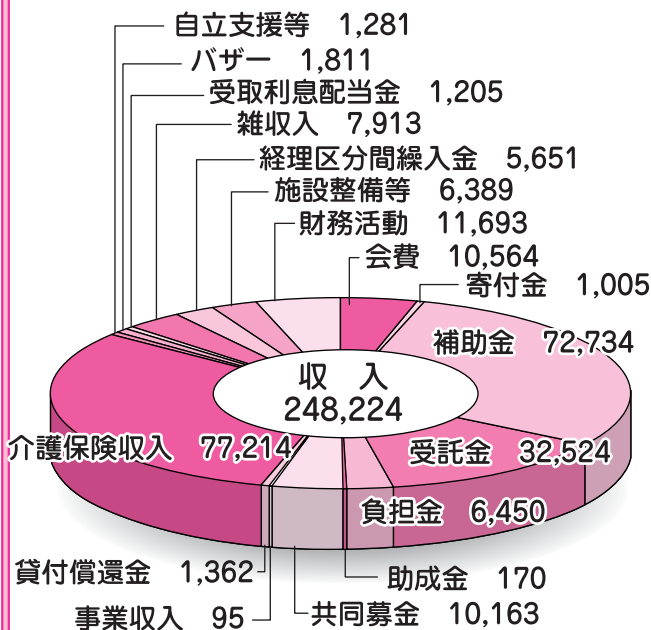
自立支援等　1,281
バザー　1,811
受取利息配当金　1,205
雑収入　7,913
経理区分間繰入金　5,651
施設整備等　6,389
財務活動　11,693
会費　10,564
寄付金　1,005
補助金　72,734
収　入
248,224
介護保険収入　77,214
受託金　32,524
負担金　6,450
貸付償還金　1,362
助成金　170
事業収入　95
共同募金　10,163